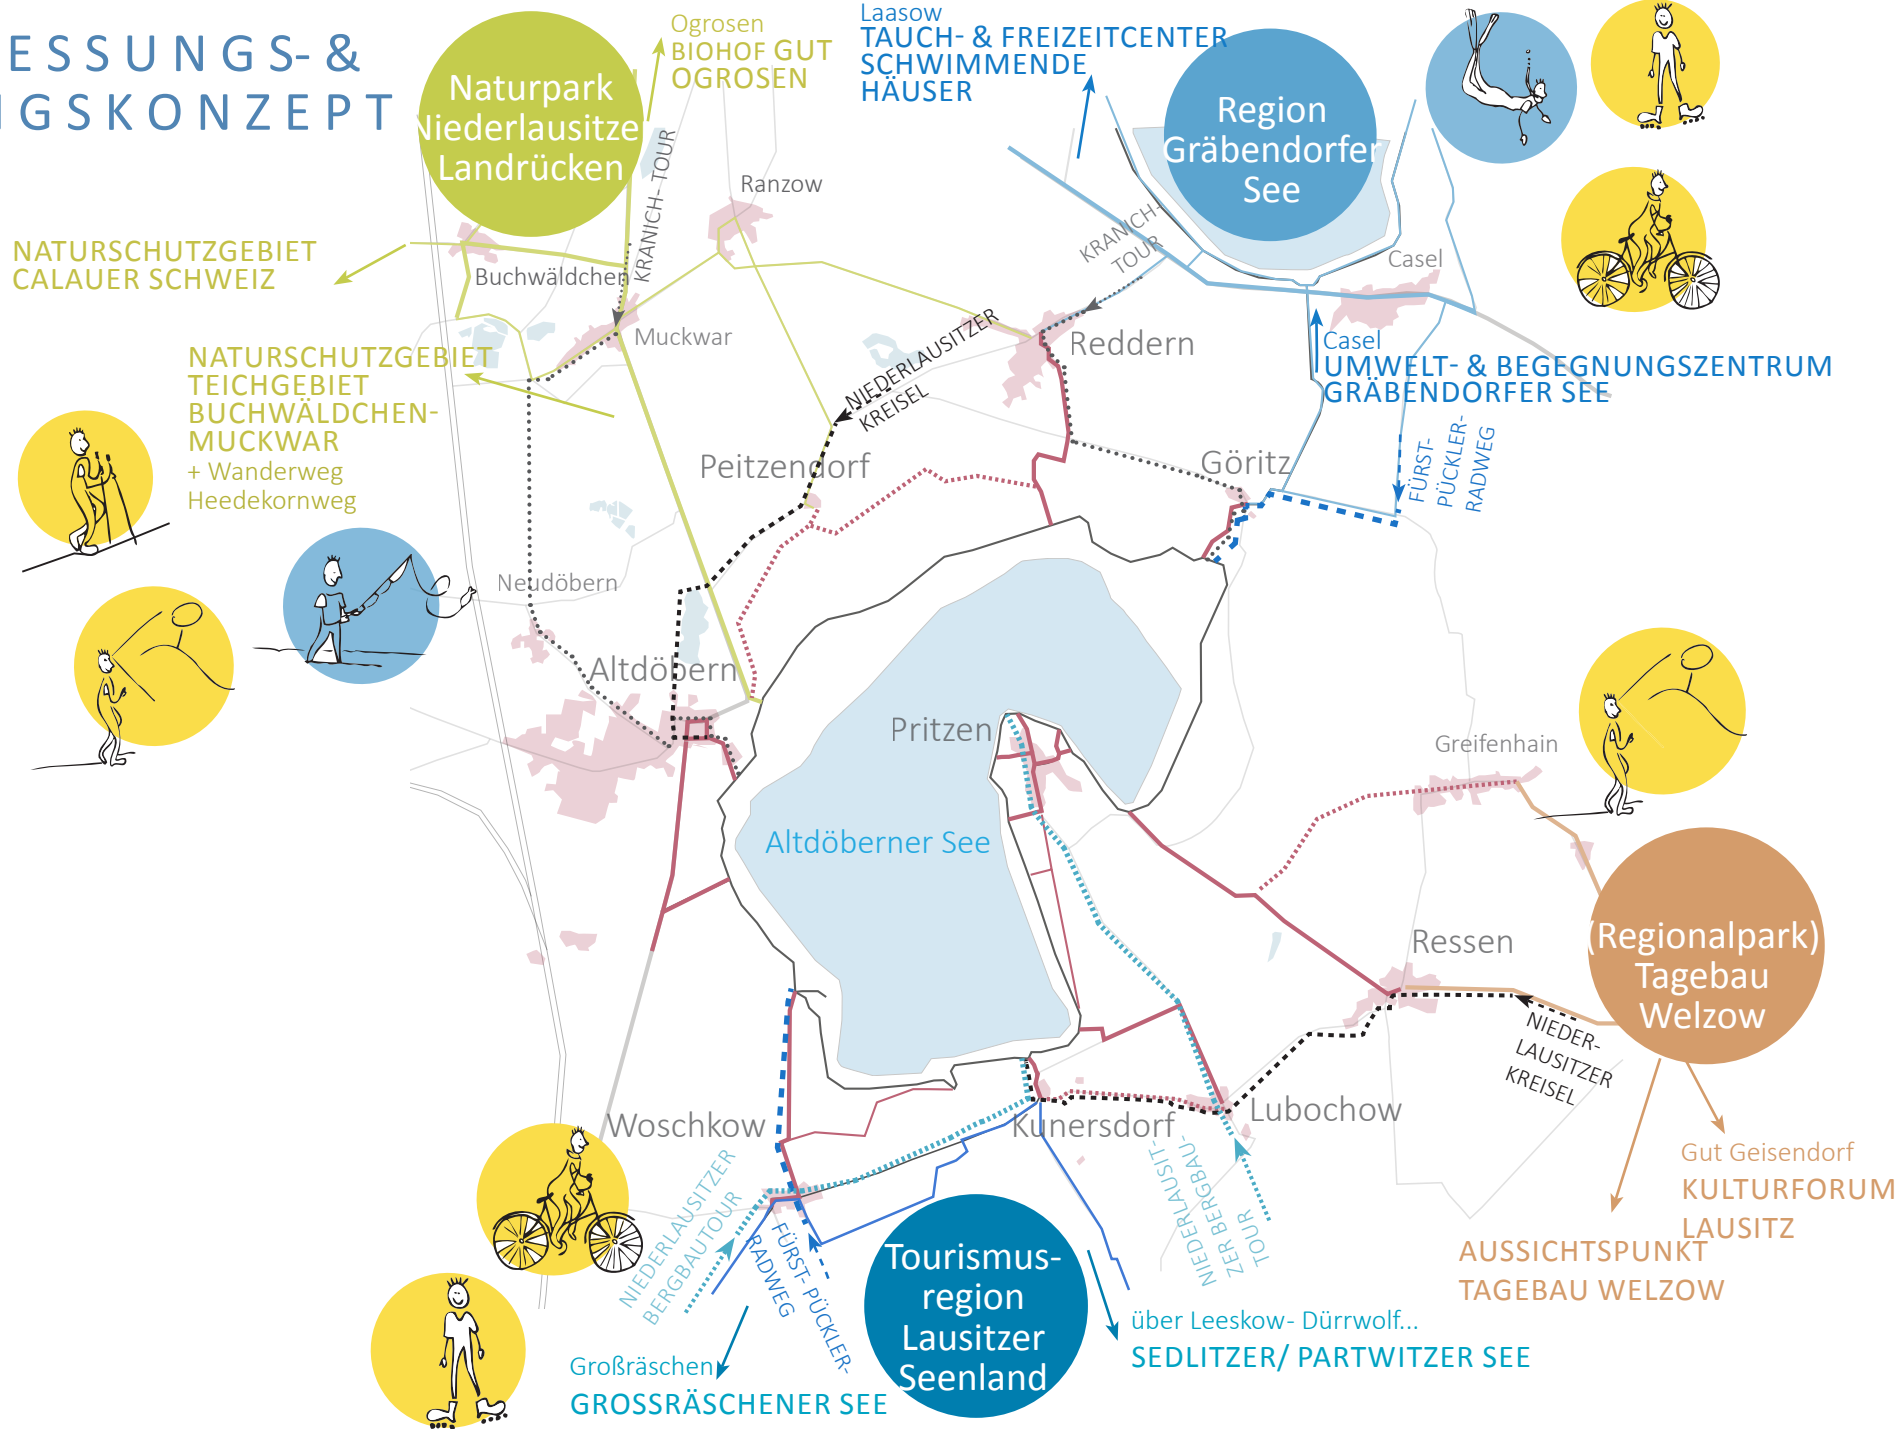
ESSUNGS- &
IGSKONZEPT

Naturpark Niederlausitzer Landrücken

Ogrosen
BIOHOF GUT OGROSEN

Laasow
TAUCH- & FREIZEITCENTER SCHWIMMENDE HÄUSER

Region Gräbendorfer See

NATURSCHUTZGEBIET CALAUER SCHWEIZ

Ranzow
Buchwäldchen
KRANICH-TOUR
Muckwar
KRANICH-TOUR
Casel
Reddern

Casel
UMWELT- & BEGEGNUNGSZENTRUM GRÄBENDORFER SEE

NATURSCHUTZGEBIET TEICHGEBIET BUCHWÄLDCHEN-MUCKWAR
+ Wanderweg Heedekornweg

NIEDERLAUSITZER KREISEL
Peitzendorf
Göritz
FÜRST-PÜCKLER-RADWEG

Neudöbern
Altdöbern
Pritzen
Greifenhain
Altdöberner See

Ressen
(Regionalpark) Tagebau Welzow
NIEDER-LAUSITZER KREISEL

Woschkow
Kunersdorf
Lubochow

Gut Geisendorf
KULTURFORUM LAUSITZ
AUSSICHTSPUNKT TAGEBAU WELZOW

NIEDERLAUSITZER BERGBAUTOUR
FÜRST-PÜCKLER-RADWEG
NIEDERLAUSITZER BERGBAU-TOUR

Tourismus-region Lausitzer Seenland

Großräschen
GROSSRÄSCHENER SEE

über Leeskow- Dürrwolf...
SEDLITZER/ PARTWITZER SEE